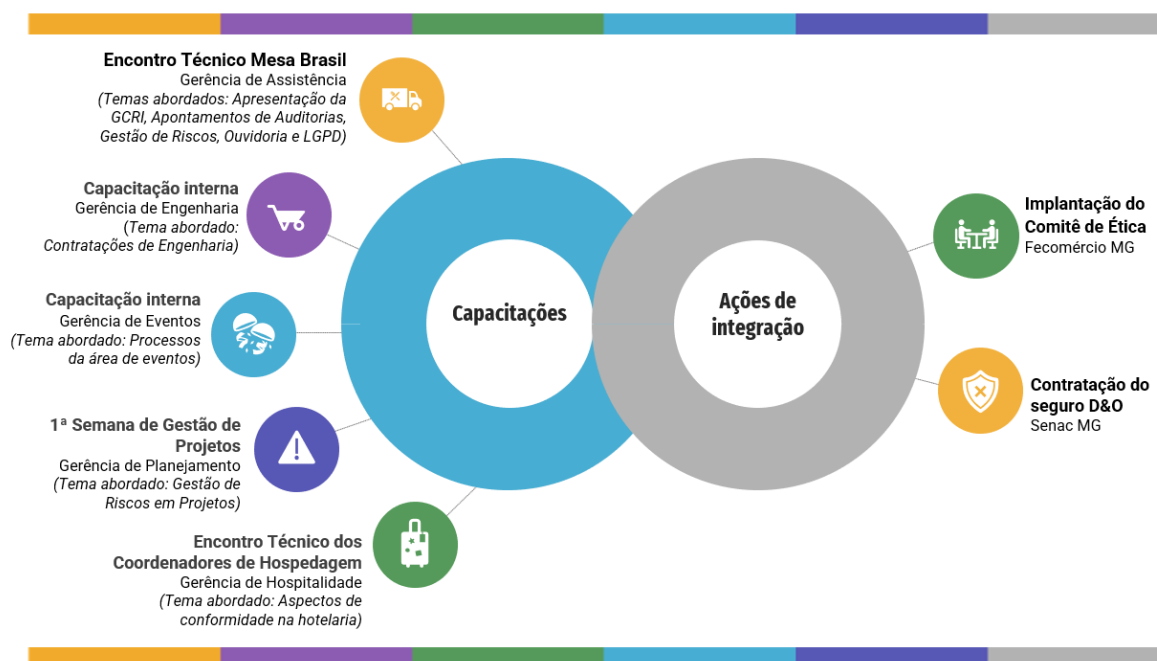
Encontro Técnico Mesa Brasil
Gerência de Assistência
(Temas abordados: Apresentação da GCRI, Apontamentos de Auditorias, Gestão de Riscos, Ouvidoria e LGPD)

Capacitação interna
Gerência de Engenharia
(Tema abordado: Contratações de Engenharia)

Capacitação interna
Gerência de Eventos
(Tema abordado: Processos da área de eventos)

1ª Semana de Gestão de Projetos
Gerência de Planejamento
(Tema abordado: Gestão de Riscos em Projetos)

Encontro Técnico dos Coordenadores de Hospedagem
Gerência de Hospitalidade
(Tema abordado: Aspectos de conformidade na hotelaria)

Capacitações

Ações de integração

Implantação do Comitê de Ética
Fecomércio MG

Contratação do seguro D&O
Senac MG